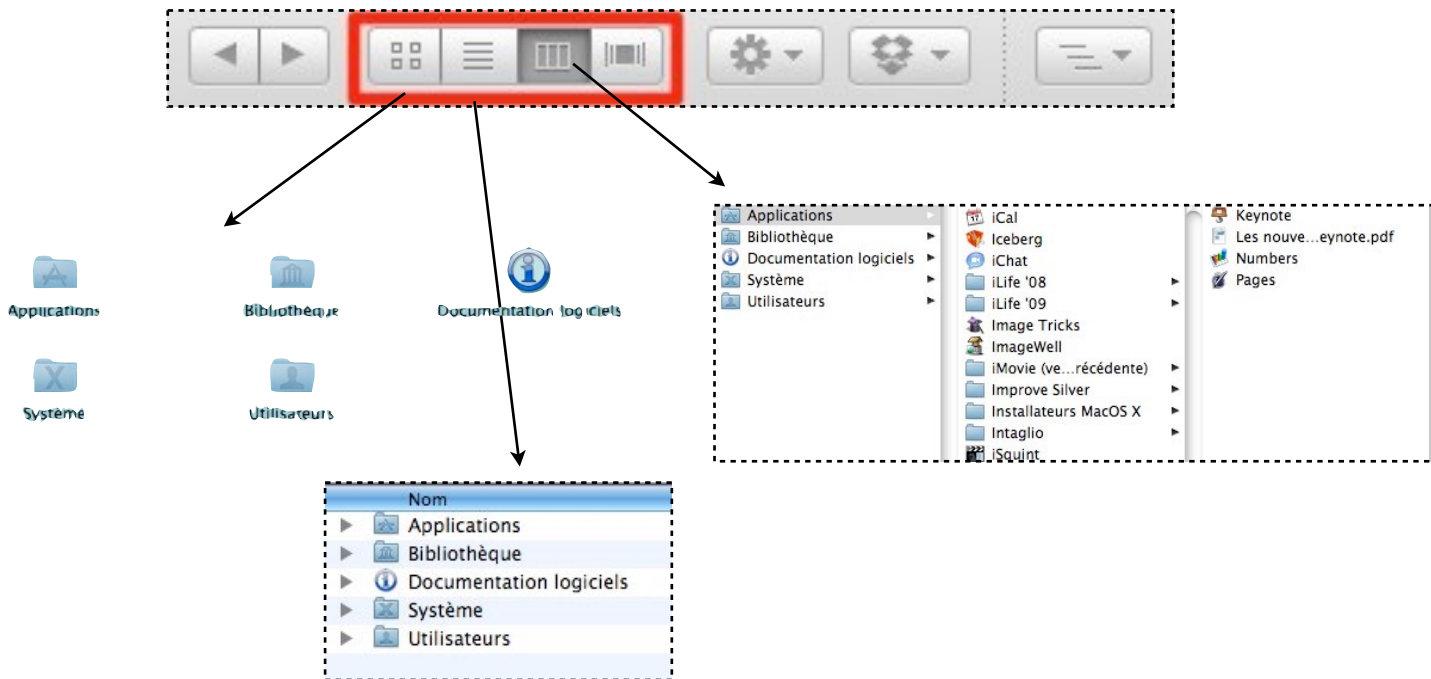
Applications

Bibliothèque

Documentation logiciels

Système

Utilisateurs

| Nom |
|---|
| Applications |
| Bibliothèque |
| Documentation logiciels |
| Système |
| Utilisateurs |

Applications
Bibliothèque
Documentation logiciels
Système
Utilisateurs

iCal
Iceberg
iChat
iLife '08
iLife '09
Image Tricks
ImageWell
iMovie (ve…récédente)
Improve Silver
Installateurs MacOS X
Intaglio
iSquint

Keynote
Les nouve…eynote.pdf
Numbers
Pages